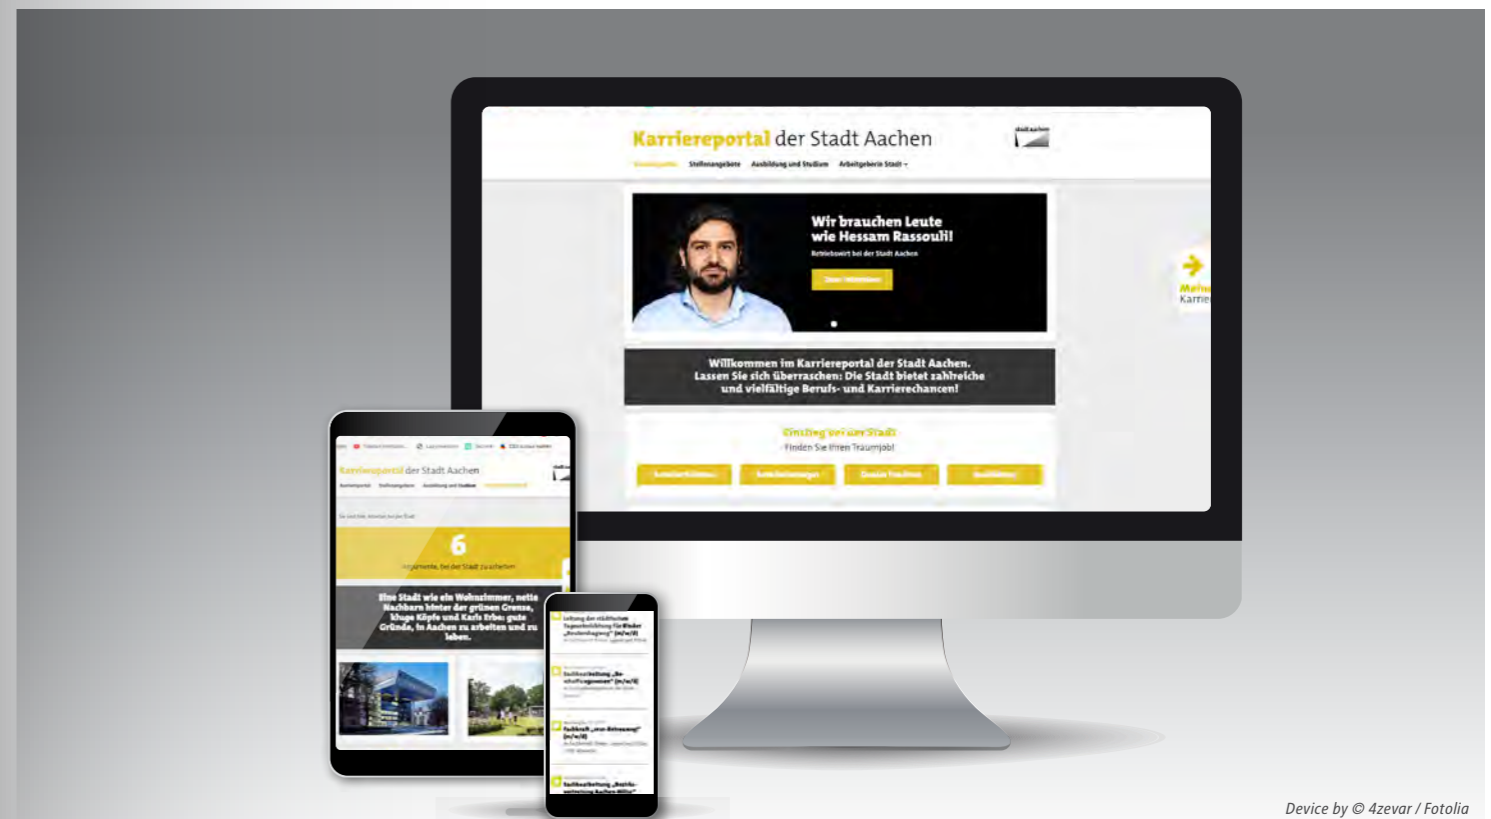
Karriereportal der Stadt Aachen

stadt aachen

Karriereportal Stellenangebote Ausbildung und Studium Arbeitgeberin Stadt

Wir brauchen Leute wie Hessam Rassouli!

Betriebswirt bei der Stadt Aachen

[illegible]

Willkommen im Karriereportal der Stadt Aachen. Lassen Sie sich überraschen: Die Stadt bietet zahlreiche und vielfältige Berufs- und Karrierechancen!

Einstieg bei der Stadt

Finden Sie Ihren Traumjob!

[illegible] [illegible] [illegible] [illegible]

Karriereportal der Stadt Aachen

6

Argumente, bei der Stadt zu arbeiten

Eine Stadt wie ein Wohnzimmer, nette Nachbarn hinter der grünen Grenze, kluge Köpfe und Karls Erbe: gute Gründe, in Aachen zu arbeiten und zu leben.

Leitung der städtischen Tageseinrichtung für Kinder „Brabantweg" (m/w/d)

Sachbearbeitung „Beschaffungswesen" (m/w/d)

Fachkraft „von-Betreuung" (m/w/d)

Sachbearbeitung „Betriebsvertretung Aachen-Mitte"

Device by © 4zevar / Fotolia